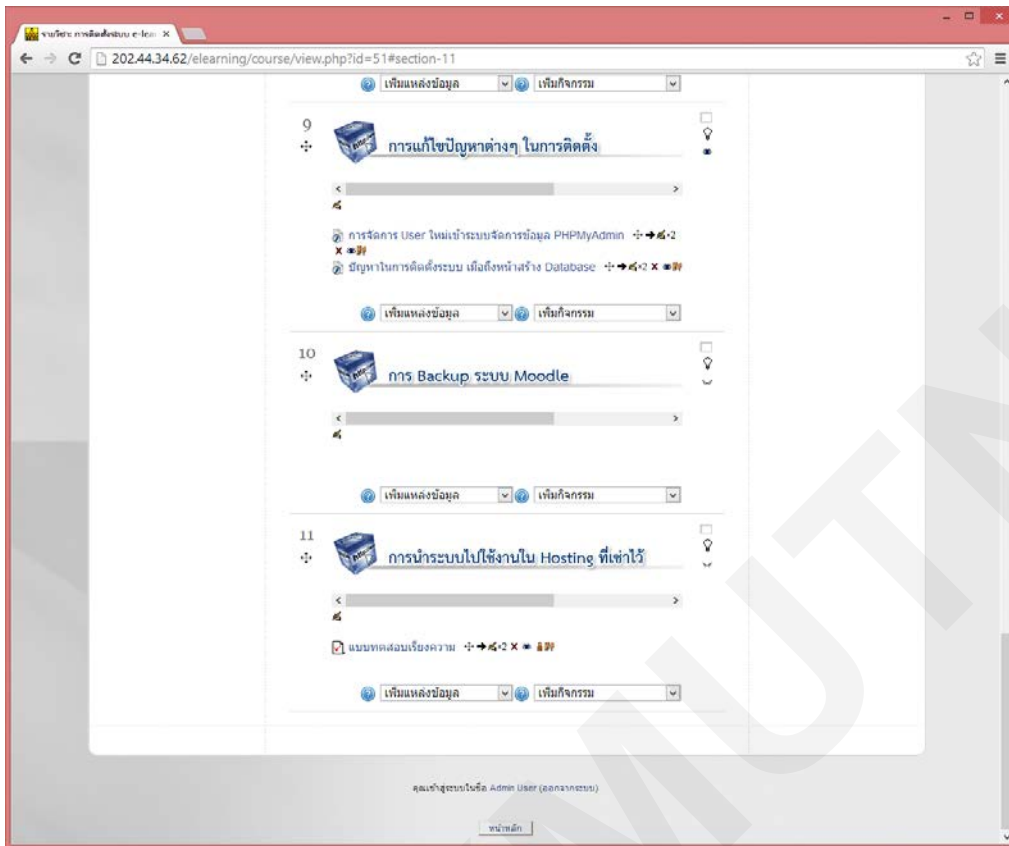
รายวิชา: การติดตั้งระบบ e-lea ×

202.44.34.62/elearning/course/view.php?id=51#section-11

เพิ่มแหล่งข้อมูล เพิ่มกิจกรรม

9

การแก้ไขปัญหาต่างๆ ในการติดตั้ง

การจัดการ User ใหม่เข้าระบบจัดการข้อมูล PHPMyAdmin

ปัญหาในการติดตั้งระบบ เมื่อถึงหน้าสร้าง Database

เพิ่มแหล่งข้อมูล เพิ่มกิจกรรม

10

การ Backup ระบบ Moodle

เพิ่มแหล่งข้อมูล เพิ่มกิจกรรม

11

การนำระบบไปใช้งานใน Hosting ที่เช่าไว้

แบบทดสอบเรียงความ

เพิ่มแหล่งข้อมูล เพิ่มกิจกรรม

คุณเข้าสู่ระบบในชื่อ Admin User (ออกจากระบบ)

หน้าหลัก